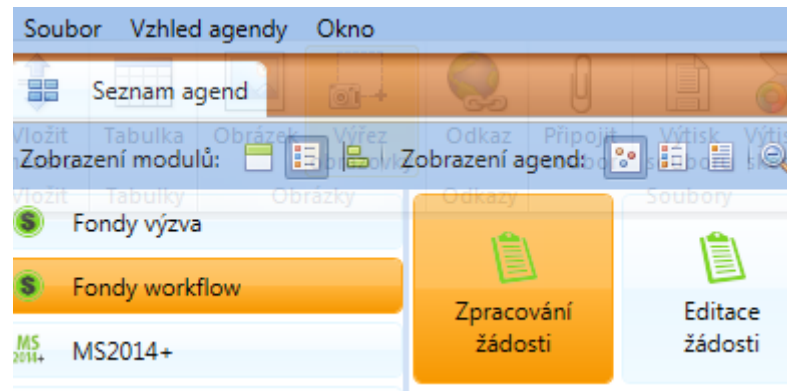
Soubor Vzhled agendy Okno

Seznam agend

Vložit Tabulka Obrázek Výřez Odkaz Připojit Výtisk Výtis

Zobrazení modulů: Zobrazení agend:

Vložit Tabulky Obrázky Odkazy Soubory

Fondy výzva

Fondy workflow

MS 2014+ MS2014+

Zpracování žádosti

Editace žádosti